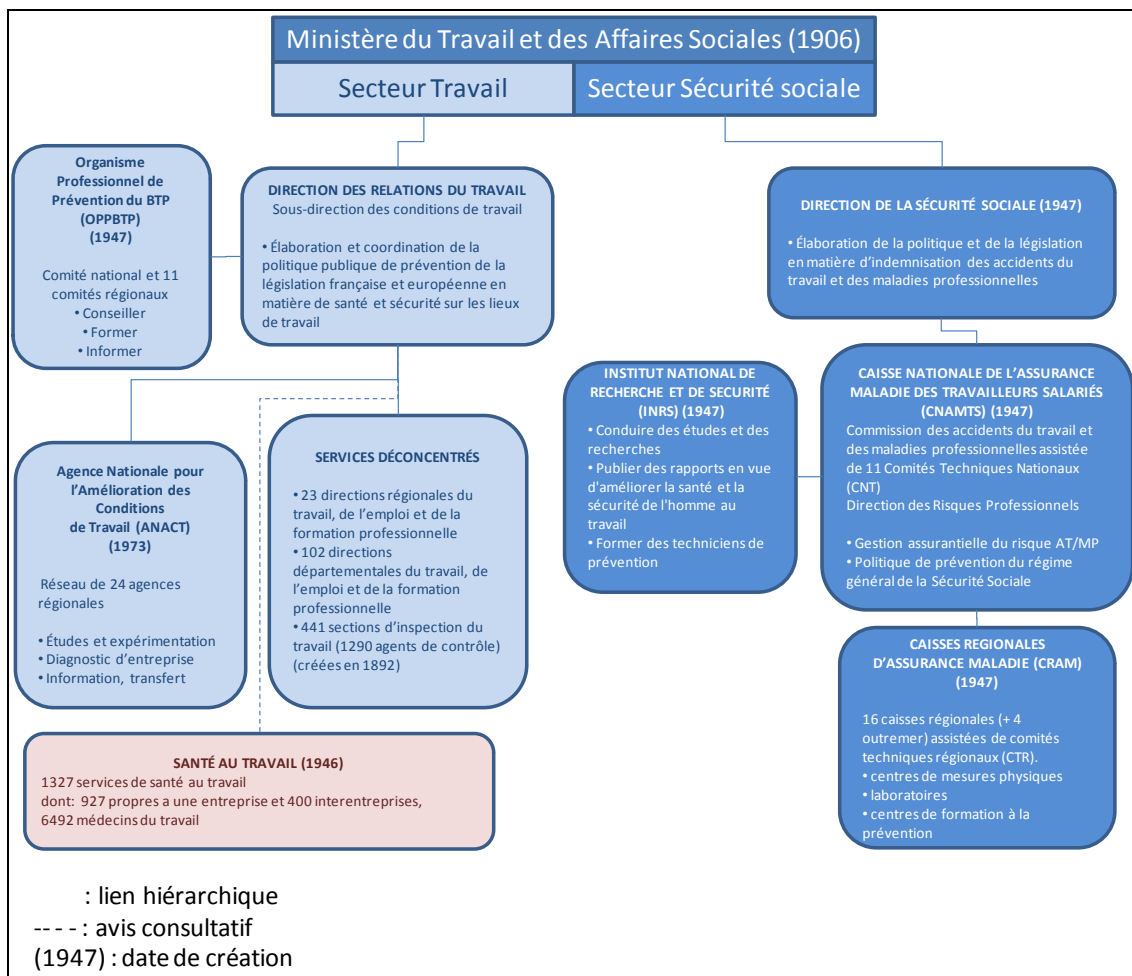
Ministère du Travail et des Affaires Sociales (1906)

Secteur Travail

Secteur Sécurité sociale

Organisme Professionnel de Prévention du BTP (OPPBTP) (1947)

Comité national et 11 comités régionaux
• Conseiller
• Former
• Informer

DIRECTION DES RELATIONS DU TRAVAIL
Sous-direction des conditions de travail

• Élaboration et coordination de la politique publique de prévention de la législation française et européenne en matière de santé et sécurité sur les lieux de travail

DIRECTION DE LA SÉCURITÉ SOCIALE (1947)

• Élaboration de la politique et de la législation en matière d'indemnisation des accidents du travail et des maladies professionnelles

INSTITUT NATIONAL DE RECHERCHE ET DE SECURITÉ (INRS) (1947)
• Conduire des études et des recherches
• Publier des rapports en vue d'améliorer la santé et la sécurité de l'homme au travail
• Former des techniciens de prévention

CAISSE NATIONALE DE L'ASSURANCE MALADIE DES TRAVAILLEURS SALARIÉS (CNAMTS) (1947)
Commission des accidents du travail et des maladies professionnelles assistée de 11 Comités Techniques Nationaux (CNT)
Direction des Risques Professionnels

• Gestion assurantielle du risque AT/MP
• Politique de prévention du régime général de la Sécurité Sociale

Agence Nationale pour l'Amélioration des Conditions de Travail (ANACT) (1973)

Réseau de 24 agences régionales

• Études et expérimentation
• Diagnostic d'entreprise
• Information, transfert

SERVICES DÉCONCENTRÉS

• 23 directions régionales du travail, de l'emploi et de la formation professionnelle
• 102 directions départementales du travail, de l'emploi et de la formation professionnelle
• 441 sections d'inspection du travail (1290 agents de contrôle) (créées en 1892)

CAISSES REGIONALES D'ASSURANCE MALADIE (CRAM) (1947)

16 caisses régionales (+ 4 outremer) assistées de comités techniques régionaux (CTR).
• centres de mesures physiques
• laboratoires
• centres de formation à la prévention

SANTÉ AU TRAVAIL (1946)
1327 services de santé au travail
dont: 927 propres a une entreprise et 400 interentreprises,
6492 médecins du travail

: lien hiérarchique
- - - - : avis consultatif
(1947) : date de création